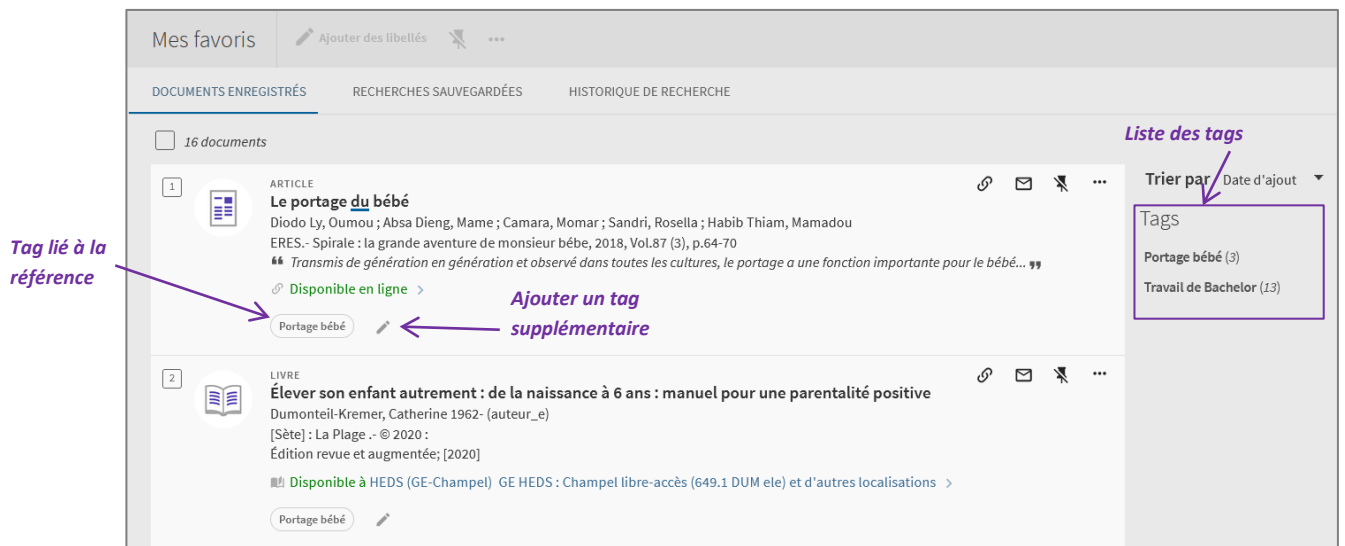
Mes favoris   Ajouter des libellés

DOCUMENTS ENREGISTRÉS   RECHERCHES SAUVEGARDÉES   HISTORIQUE DE RECHERCHE

16 documents

Liste des tags

1

ARTICLE

Le portage du bébé

Diodo Ly, Oumou ; Absa Dieng, Mame ; Camara, Momar ; Sandri, Rosella ; Habib Thiam, Mamadou

ERES.- Spirale : la grande aventure de monsieur bébe, 2018, Vol.87 (3), p.64-70

“ Transmis de génération en génération et observé dans toutes les cultures, le portage a une fonction importante pour le bébé... ”

Disponible en ligne >

Portage bébé

Tag lié à la référence

Ajouter un tag supplémentaire

Trier par Date d'ajout

Tags

Portage bébé (3)

Travail de Bachelor (13)

2

LIVRE

Élever son enfant autrement : de la naissance à 6 ans : manuel pour une parentalité positive

Dumonteil-Kremer, Catherine 1962- (auteur_e)

[Sète] : La Plage .- © 2020 :

Édition revue et augmentée; [2020]

Disponible à HEDS (GE-Champel) GE HEDS : Champel libre-accès (649.1 DUM ele) et d'autres localisations >

Portage bébé